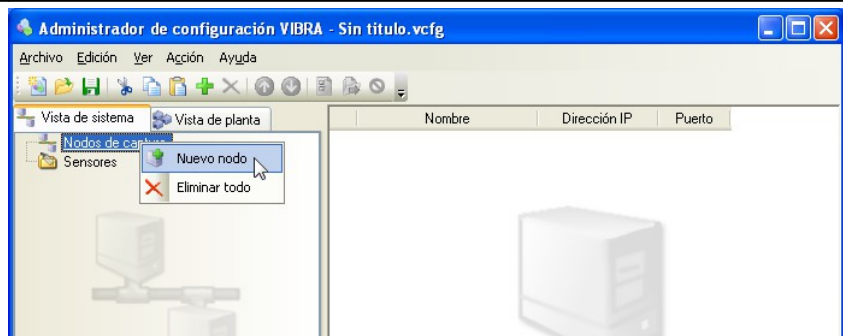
Administrador de configuración VIBRA - Sin titulo.vcfg

Archivo Edición Ver Acción Ayuda

Vista de sistema | Vista de planta

| Nombre | Dirección IP | Puerto |
|---|---|---|

Nodos de cap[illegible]
Sensores

Nuevo nodo
Eliminar todo